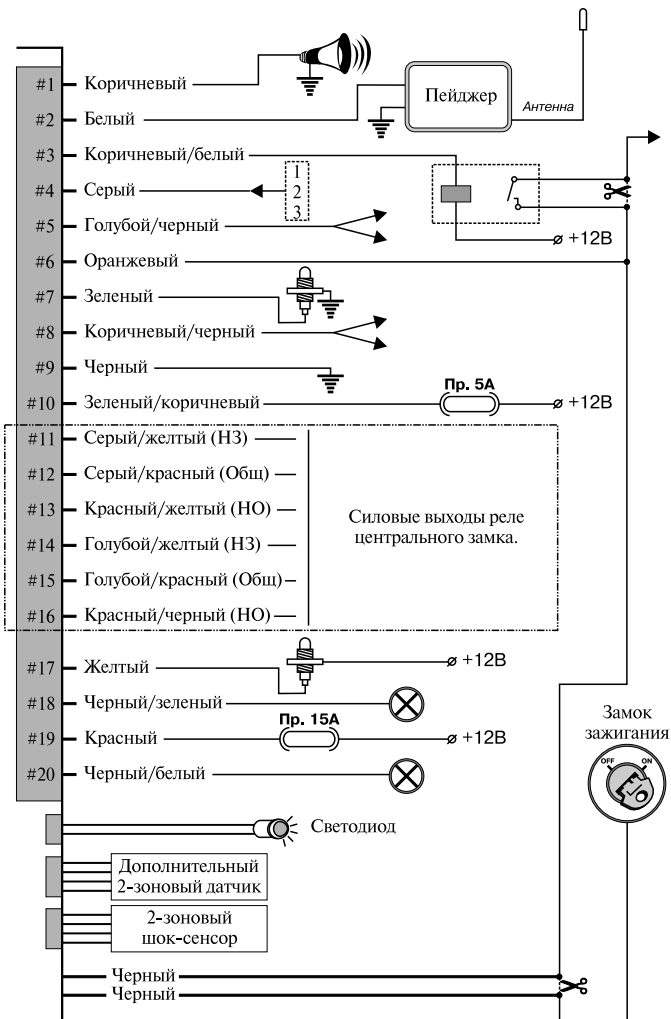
#1 Коричневый
Пейджер
#2 Белый
Антенна
#3 Коричневый/белый
#4 Серый
1
2
3
#5 Голубой/черный
+12В
#6 Оранжевый
#7 Зеленый
#8 Коричневый/черный
#9 Черный
Пр. 5А
#10 Зеленый/коричневый
+12В
#11 Серый/желтый (НЗ)
#12 Серый/красный (Общ)
#13 Красный/желтый (НО)
#14 Голубой/желтый (НЗ)
#15 Голубой/красный (Общ)
#16 Красный/черный (НО)
Силовые выходы реле центрального замка.
#17 Желтый
+12В
#18 Черный/зеленый
Замок зажигания
Пр. 15А
#19 Красный
+12В
#20 Черный/белый
OFF
ON
Светодиод
Дополнительный 2-зоновый датчик
2-зоновый шок-сенсор
Черный
Черный